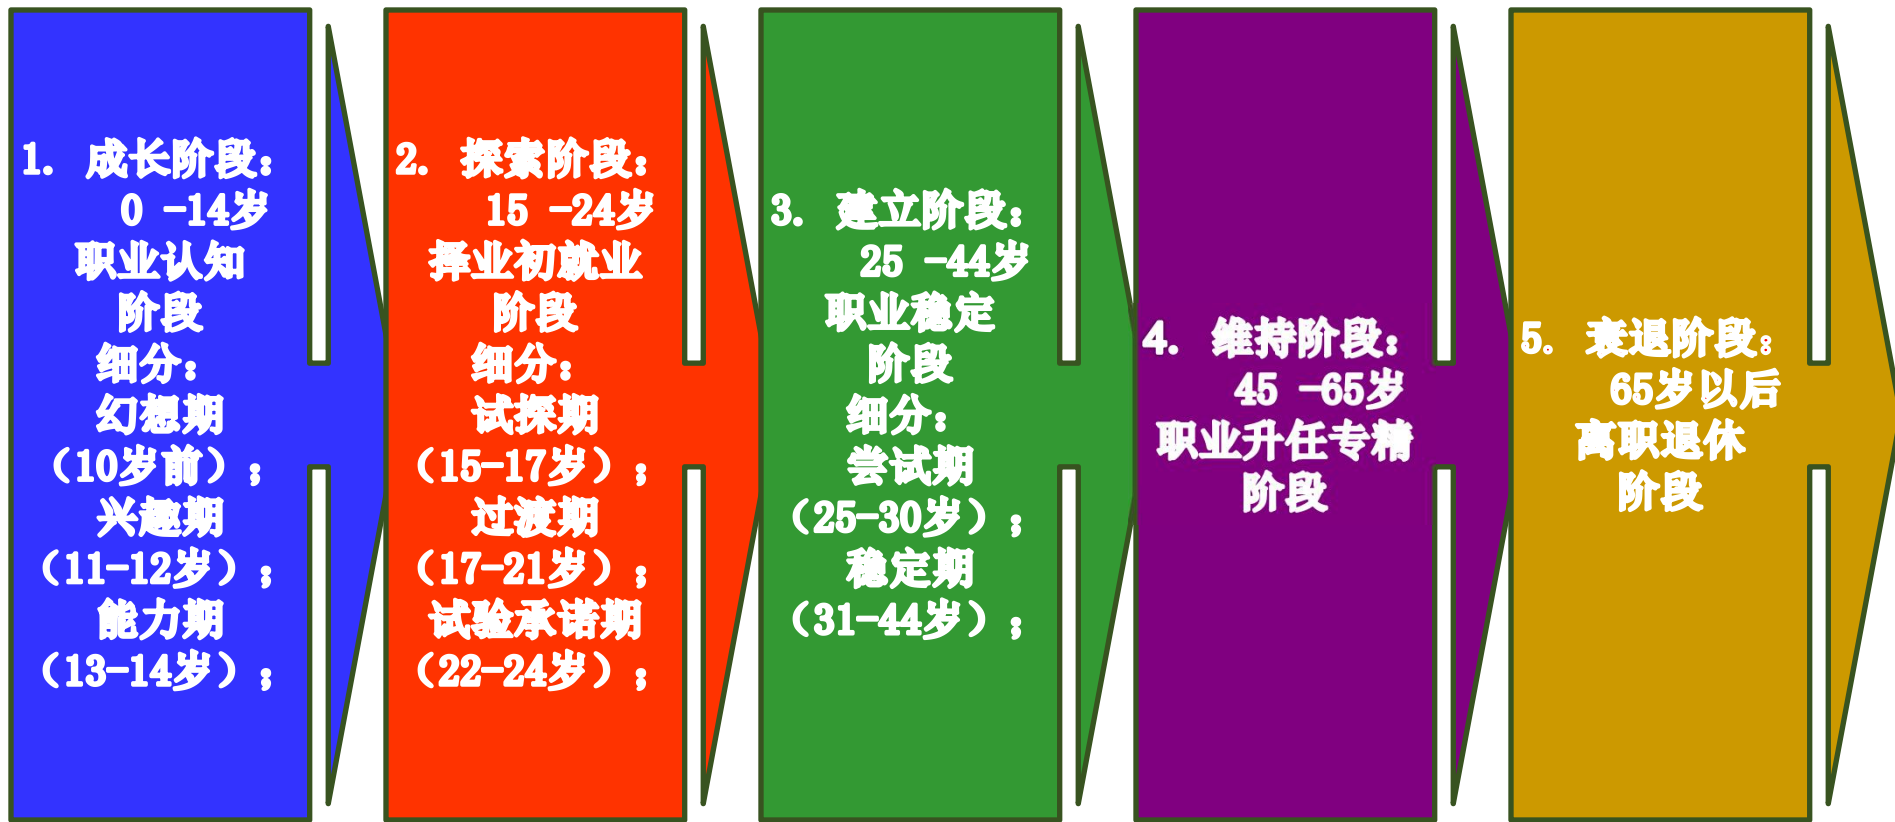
1. 成长阶段：
0 -14岁
职业认知阶段
细分：
幻想期（10岁前）；
兴趣期（11-12岁）；
能力期（13-14岁）；

2. 探索阶段：
15 -24岁
择业初就业阶段
细分：
试探期（15-17岁）；
过渡期（17-21岁）；
试验承诺期（22-24岁）；

3. 建立阶段：
25 -44岁
职业稳定阶段
细分：
尝试期（25-30岁）；
稳定期（31-44岁）；

4. 维持阶段：
45 -65岁
职业升任专精阶段

5. 衰退阶段：
65岁以后
离职退休阶段